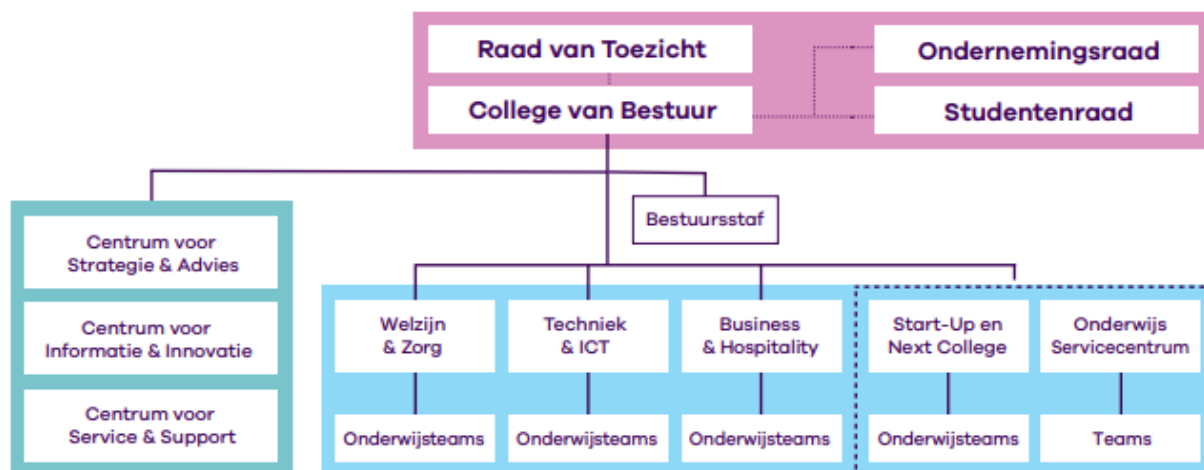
Raad van Toezicht

College van Bestuur

Ondernemingsraad

Studentenraad

Bestuursstaf

Centrum voor Strategie & Advies

Centrum voor Informatie & Innovatie

Centrum voor Service & Support

Welzijn & Zorg

Onderwijsteams

Techniek & ICT

Onderwijsteams

Business & Hospitality

Onderwijsteams

Start-Up en Next College

Onderwijsteams

Onderwijs Servicecentrum

Teams